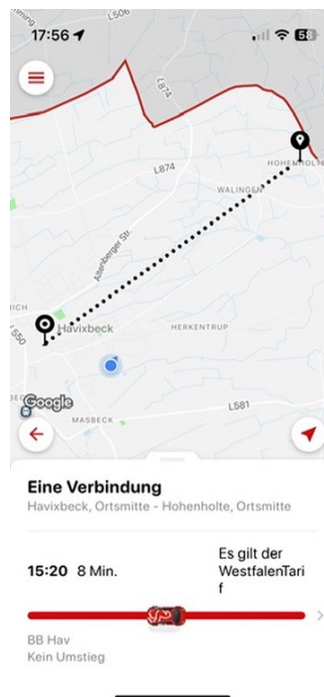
17:56
58
L506
L874
L874
HOHENHOLTE
WALINGEN
Altenberger Str.
Havixbeck
L550
HERKENTRUP
Google
MASBECK
L581
Eine Verbindung
Havixbeck, Ortsmitte - Hohenholte, Ortsmitte
15:20 8 Min.
Es gilt der WestfalenTarif
BB Hav
Kein Umstieg